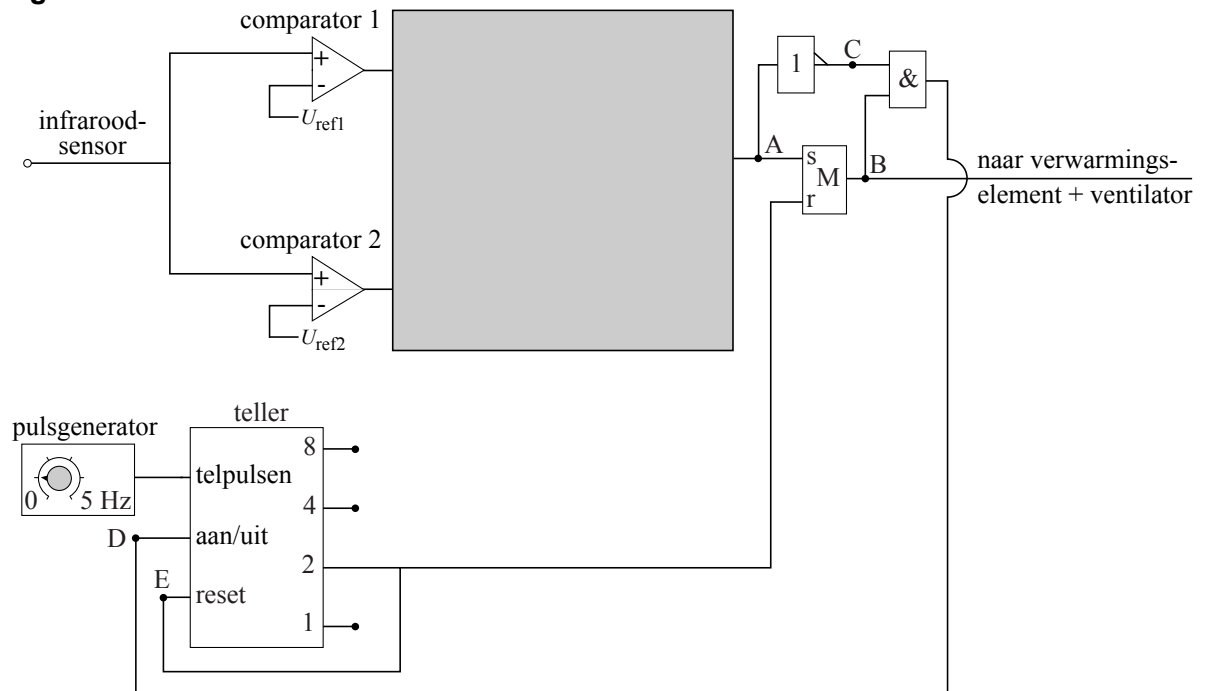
comparator 1

+
-
$U_{\text{ref1}}$

infrarood-sensor

comparator 2

+
-
$U_{\text{ref2}}$

1
C
&
A
s
M
r
B
naar verwarmings-element + ventilator

pulsgenerator
0 5 Hz

teller
telpulsen
aan/uit
reset
8
4
2
1
D
E